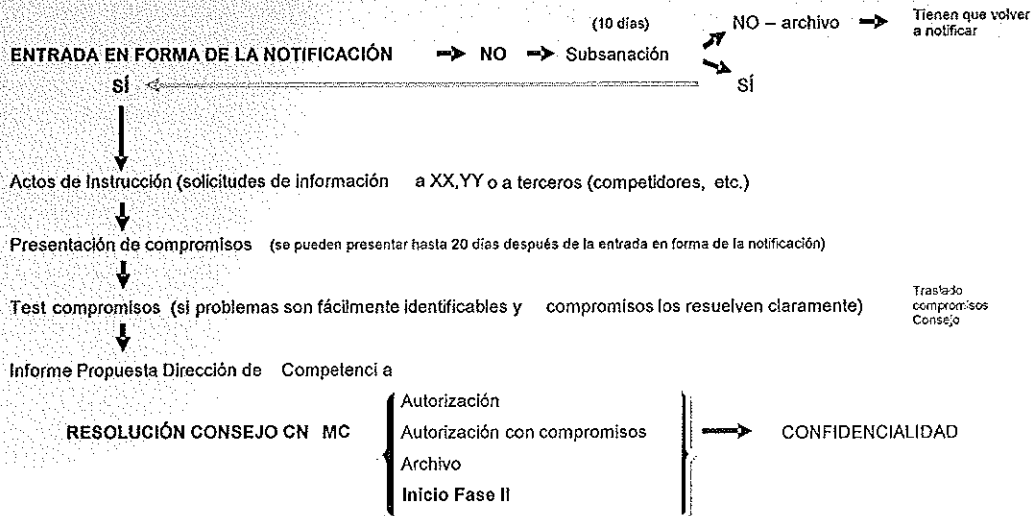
ENTRADA EN FORMA DE LA NOTIFICACIÓN → NO → (10 días) Subsanación

NO – archivo → Tienen que volver a notificar

SÍ

SÍ

Actos de Instrucción (solicitudes de información a XX,YY o a terceros (competidores, etc.)

Presentación de compromisos (se pueden presentar hasta 20 días después de la entrada en forma de la notificación)

Test compromisos (si problemas son fácilmente identificables y compromisos los resuelven claramente) Traslado compromisos Consejo

Informe Propuesta Dirección de Competenci a

RESOLUCIÓN CONSEJO CN MC

Autorización
Autorización con compromisos
Archivo
Inicio Fase II

→ CONFIDENCIALIDAD